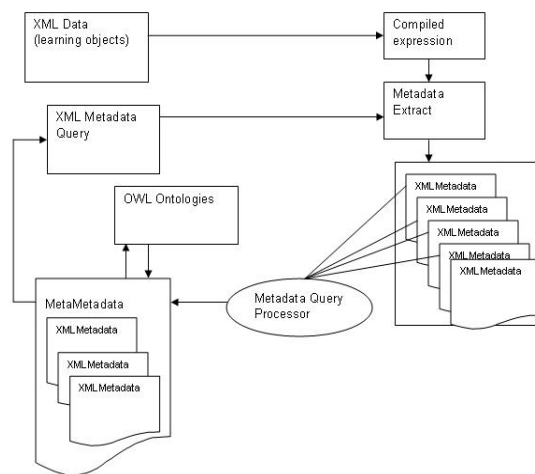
XML Data
(learning objects)

Compiled
expression

Metadata
Extract

XML Metadata
Query

OWL Ontologies

XMLMetadata
XMLMetadata
XMLMetadata
XMLMetadata
XMLMetadata
XMLMetadata

MetaMetadata

Metadata Query
Processor

XMLMetadata
XMLMetadata
XMLMetadata